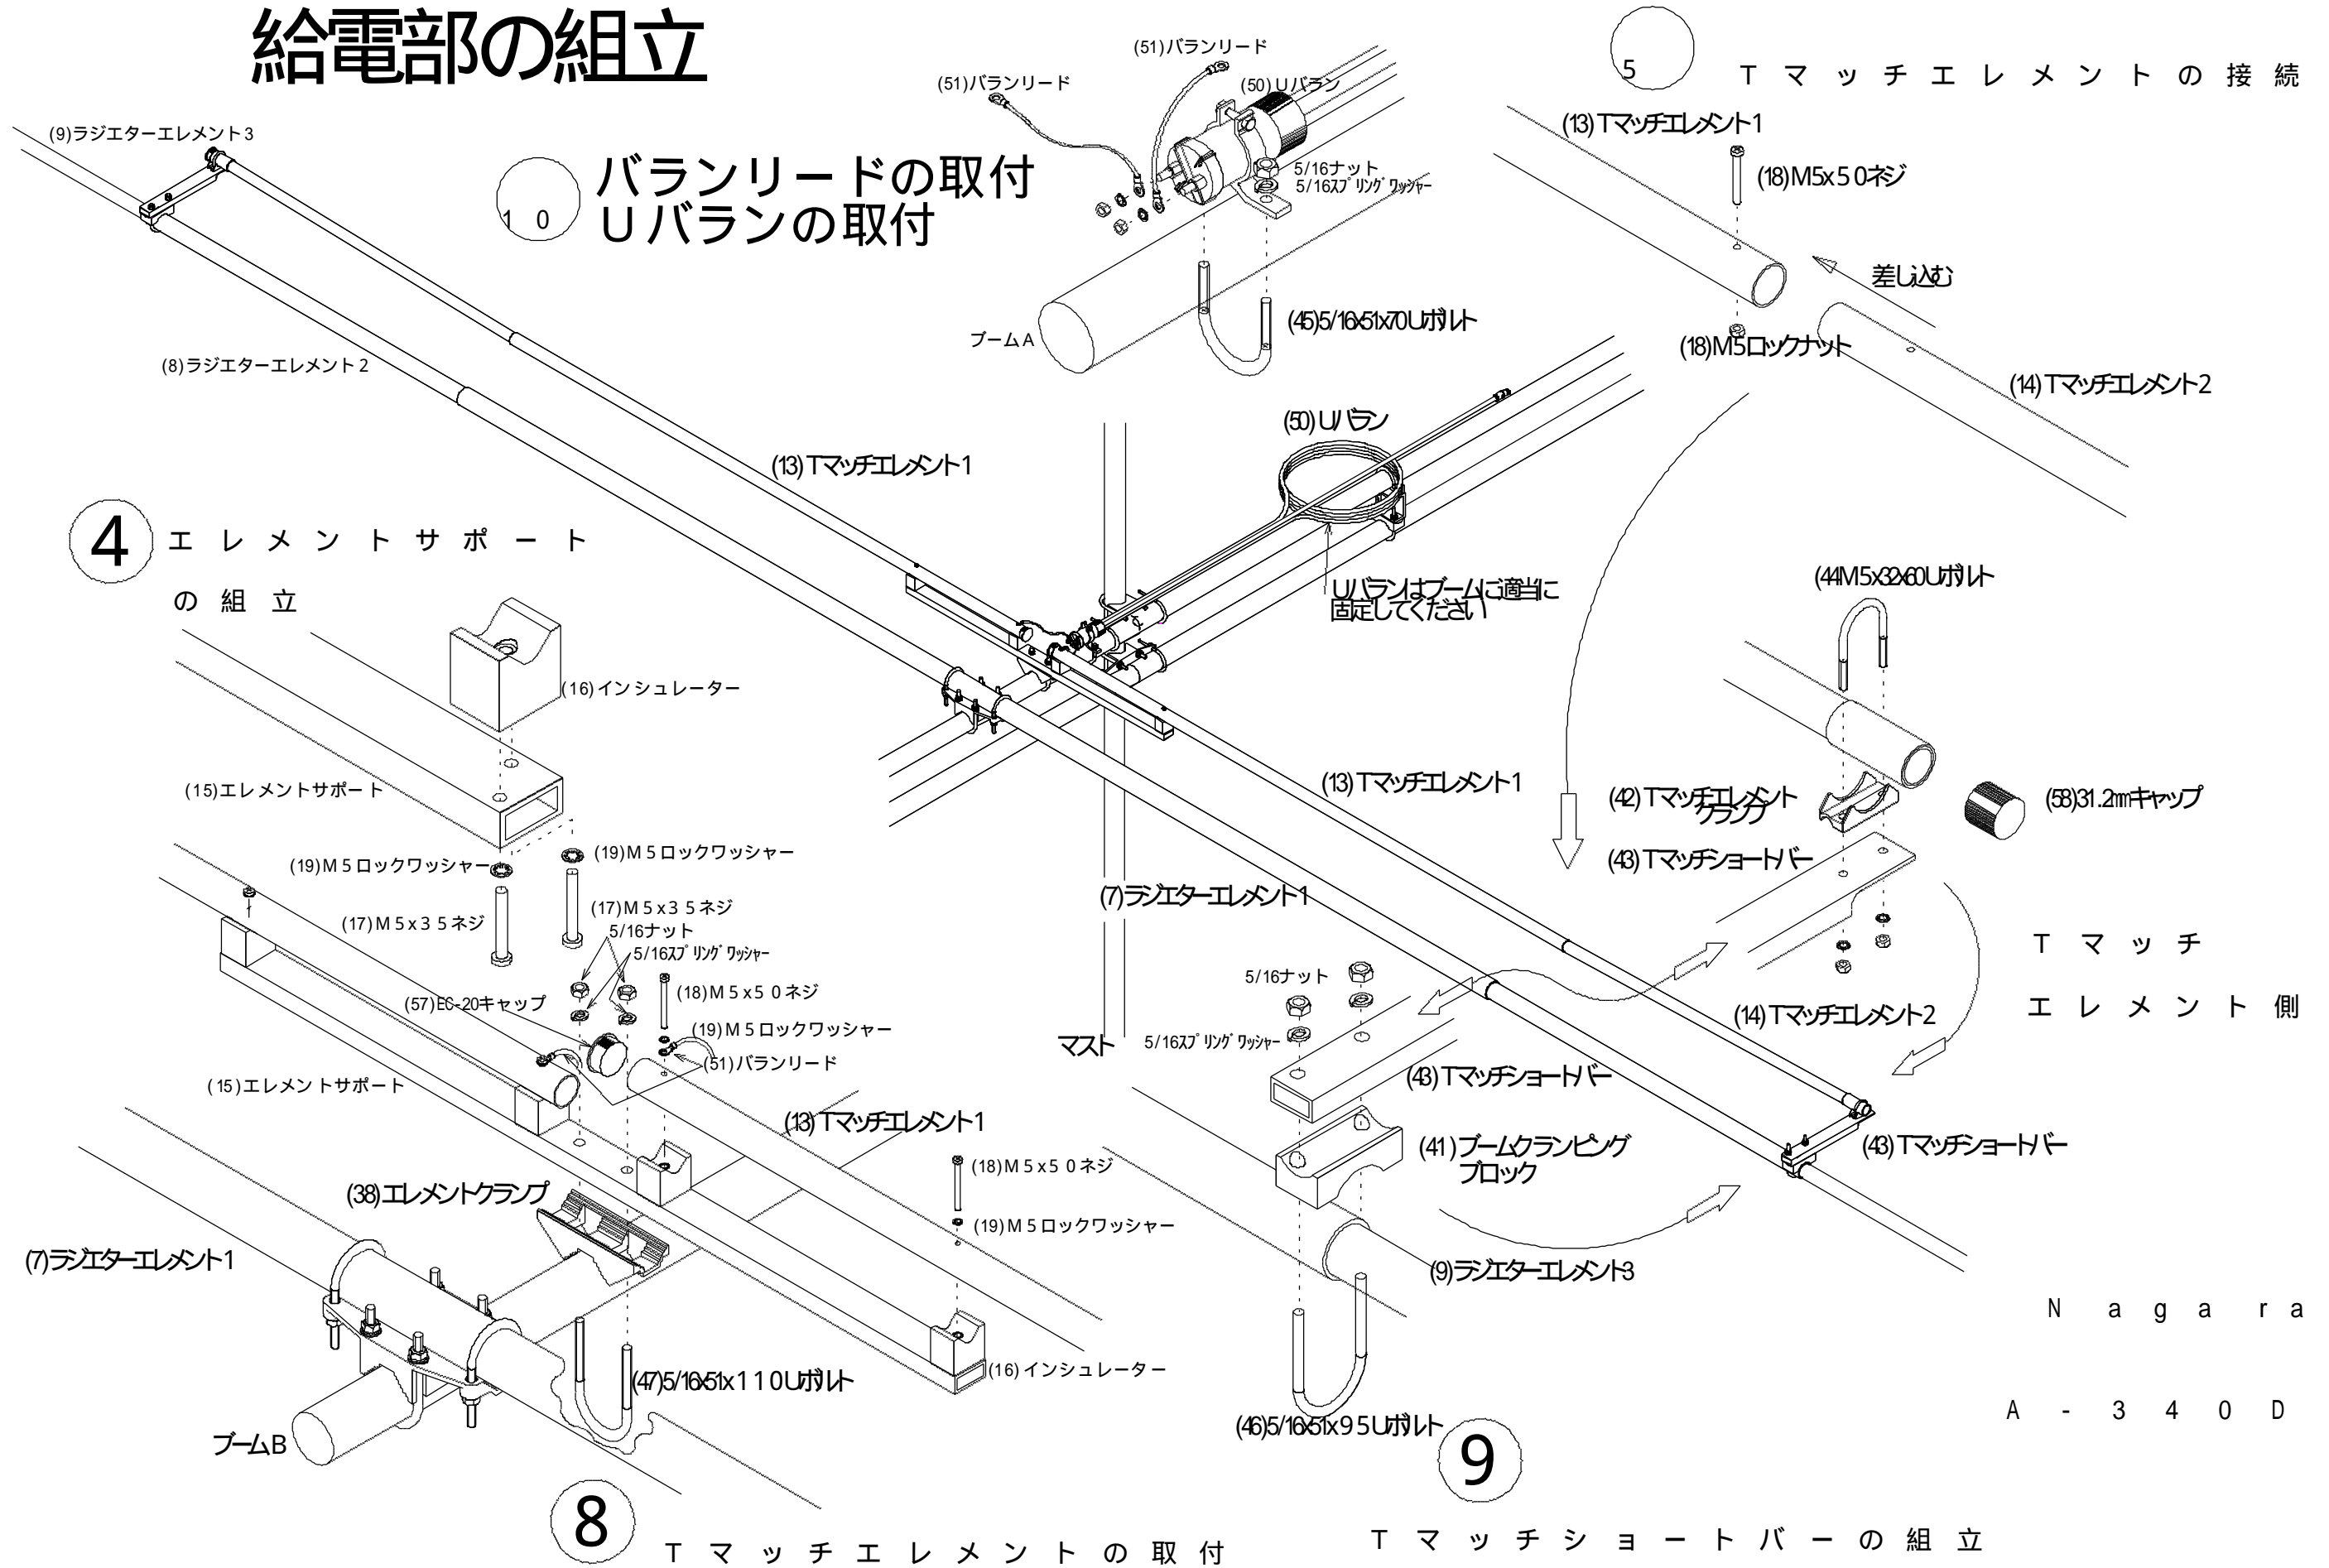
給電部の組立

(9)ラジエターエレメント3

10 バランリードの取付
Uバランの取付

(51)バランリード
(51)バランリード
(50)Uバラン
5/16ナット
5/16スプリングワッシャー
ブームA
(45)5/16-51x70Uボルト

5 Tマッチエレメントの接続

(13)Tマッチエレメント1
(18)M5x50ネジ
差し込む
(18)M5ロックナット
(14)Tマッチエレメント2

(8)ラジエターエレメント2
(13)Tマッチエレメント1
(50)Uバラン
Uバランはブームに適当に固定してください

4 エレメントサポートの組立

(16)インシュレーター
(15)エレメントサポート
(19)M5ロックワッシャー
(19)M5ロックワッシャー
(17)M5x35ネジ
(17)M5x35ネジ
5/16ナット
5/16スプリングワッシャー
(18)M5x50ネジ
(57)EC-20キャップ
(19)M5ロックワッシャー
(51)バランリード
(15)エレメントサポート
(13)Tマッチエレメント1
(18)M5x50ネジ
(19)M5ロックワッシャー
(38)エレメントクランプ
(7)ラジエターエレメント1
(47)5/16-51x110Uボルト
(16)インシュレーター
ブームB

(44)M5x32x60Uボルト
(13)Tマッチエレメント1
(42)Tマッチエレメントクランプ
(58)31.2mmキャップ
(43)Tマッチショートバー
(7)ラジエターエレメント1
Tマッチエレメント側
5/16ナット
5/16スプリングワッシャー
マスト
(14)Tマッチエレメント2
(43)Tマッチショートバー
(41)ブームクランピングブロック
(43)Tマッチショートバー
(9)ラジエターエレメント3
(46)5/16-51x95Uボルト

Nagara
A-340D

8 Tマッチエレメントの取付

9 Tマッチショートバーの組立